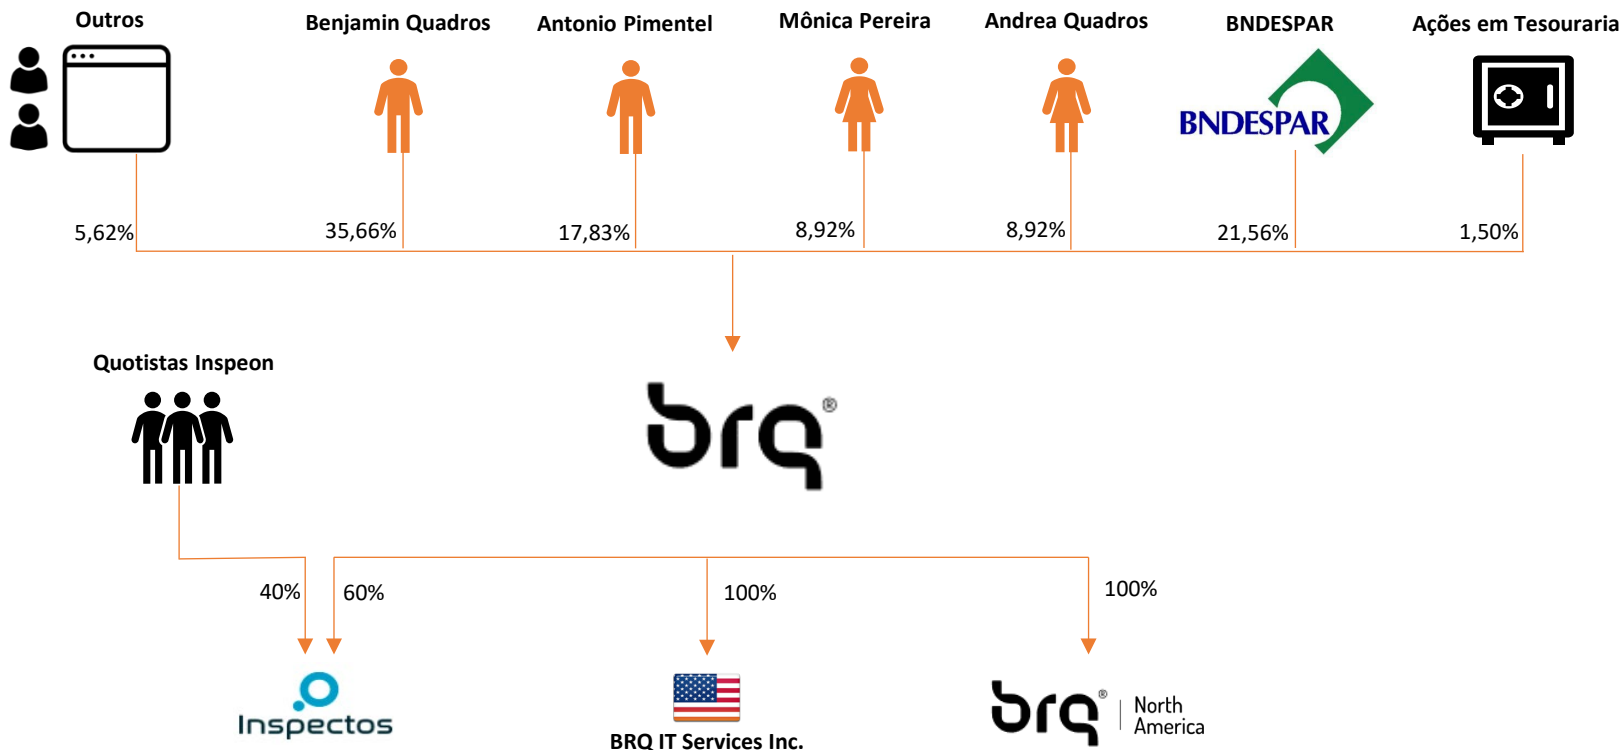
Outros

Benjamin Quadros

Antonio Pimentel

Mônica Pereira

Andrea Quadros

BNDESPAR

Ações em Tesouraria

BNDESPAR

5,62%

35,66%

17,83%

8,92%

8,92%

21,56%

1,50%

Quotistas Inspeon

brq®

40%

60%

100%

100%

Inspectos

BRQ IT Services Inc.

brq® North America